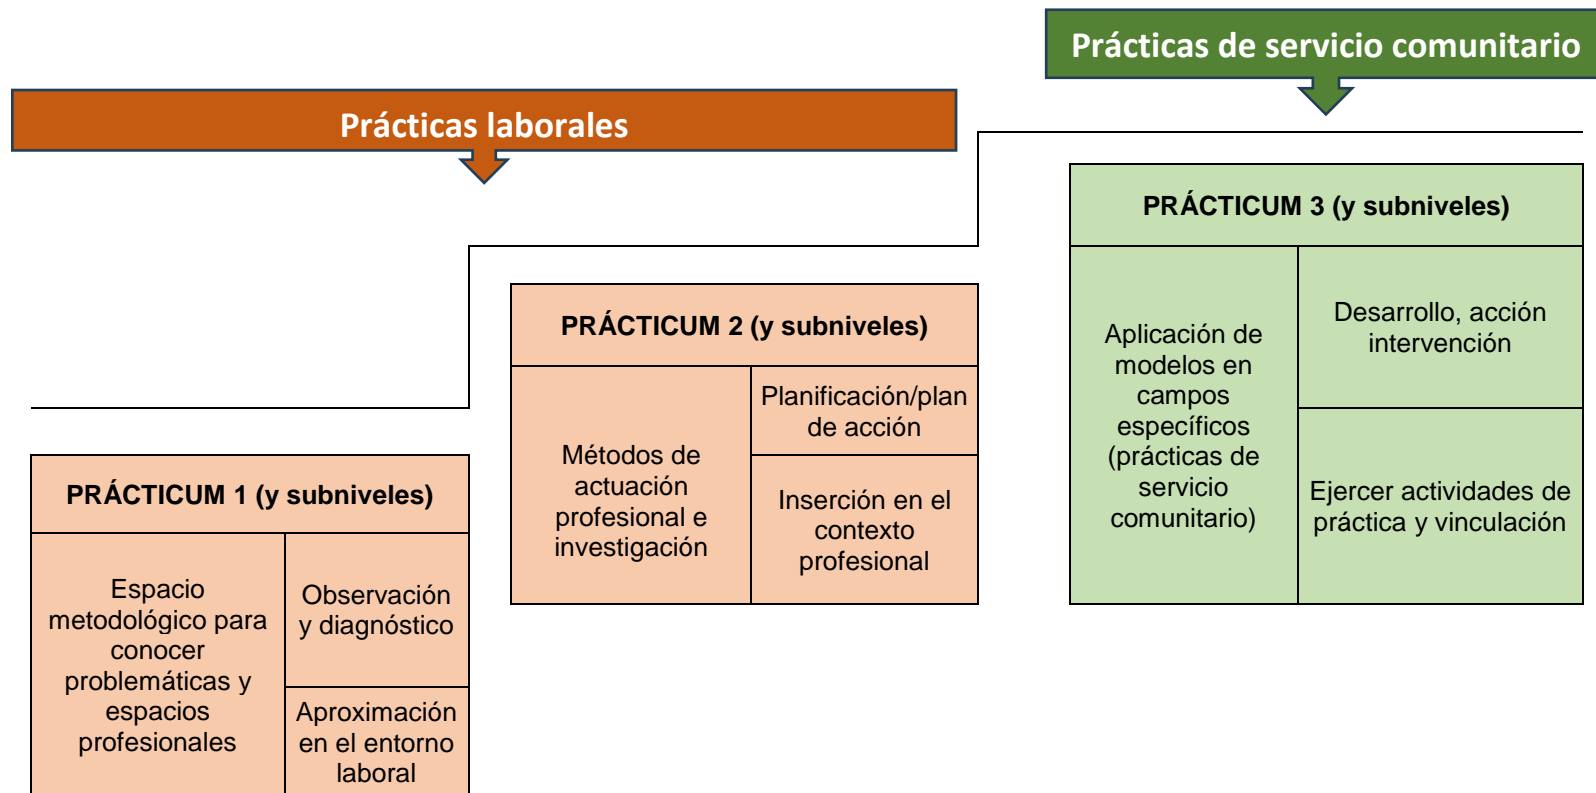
Prácticas de servicio comunitario

Prácticas laborales

PRÁCTICUM 3 (y subniveles)

| Aplicación de modelos en campos específicos (prácticas de servicio comunitario) | Desarrollo, acción intervención |
|---|---|
| | Ejercer actividades de práctica y vinculación |

PRÁCTICUM 2 (y subniveles)

| Métodos de actuación profesional e investigación | Planificación/plan de acción |
|---|---|
| | Inserción en el contexto profesional |

PRÁCTICUM 1 (y subniveles)

| Espacio metodológico para conocer problemáticas y espacios profesionales | Observación y diagnóstico |
|---|---|
| | Aproximación en el entorno laboral |